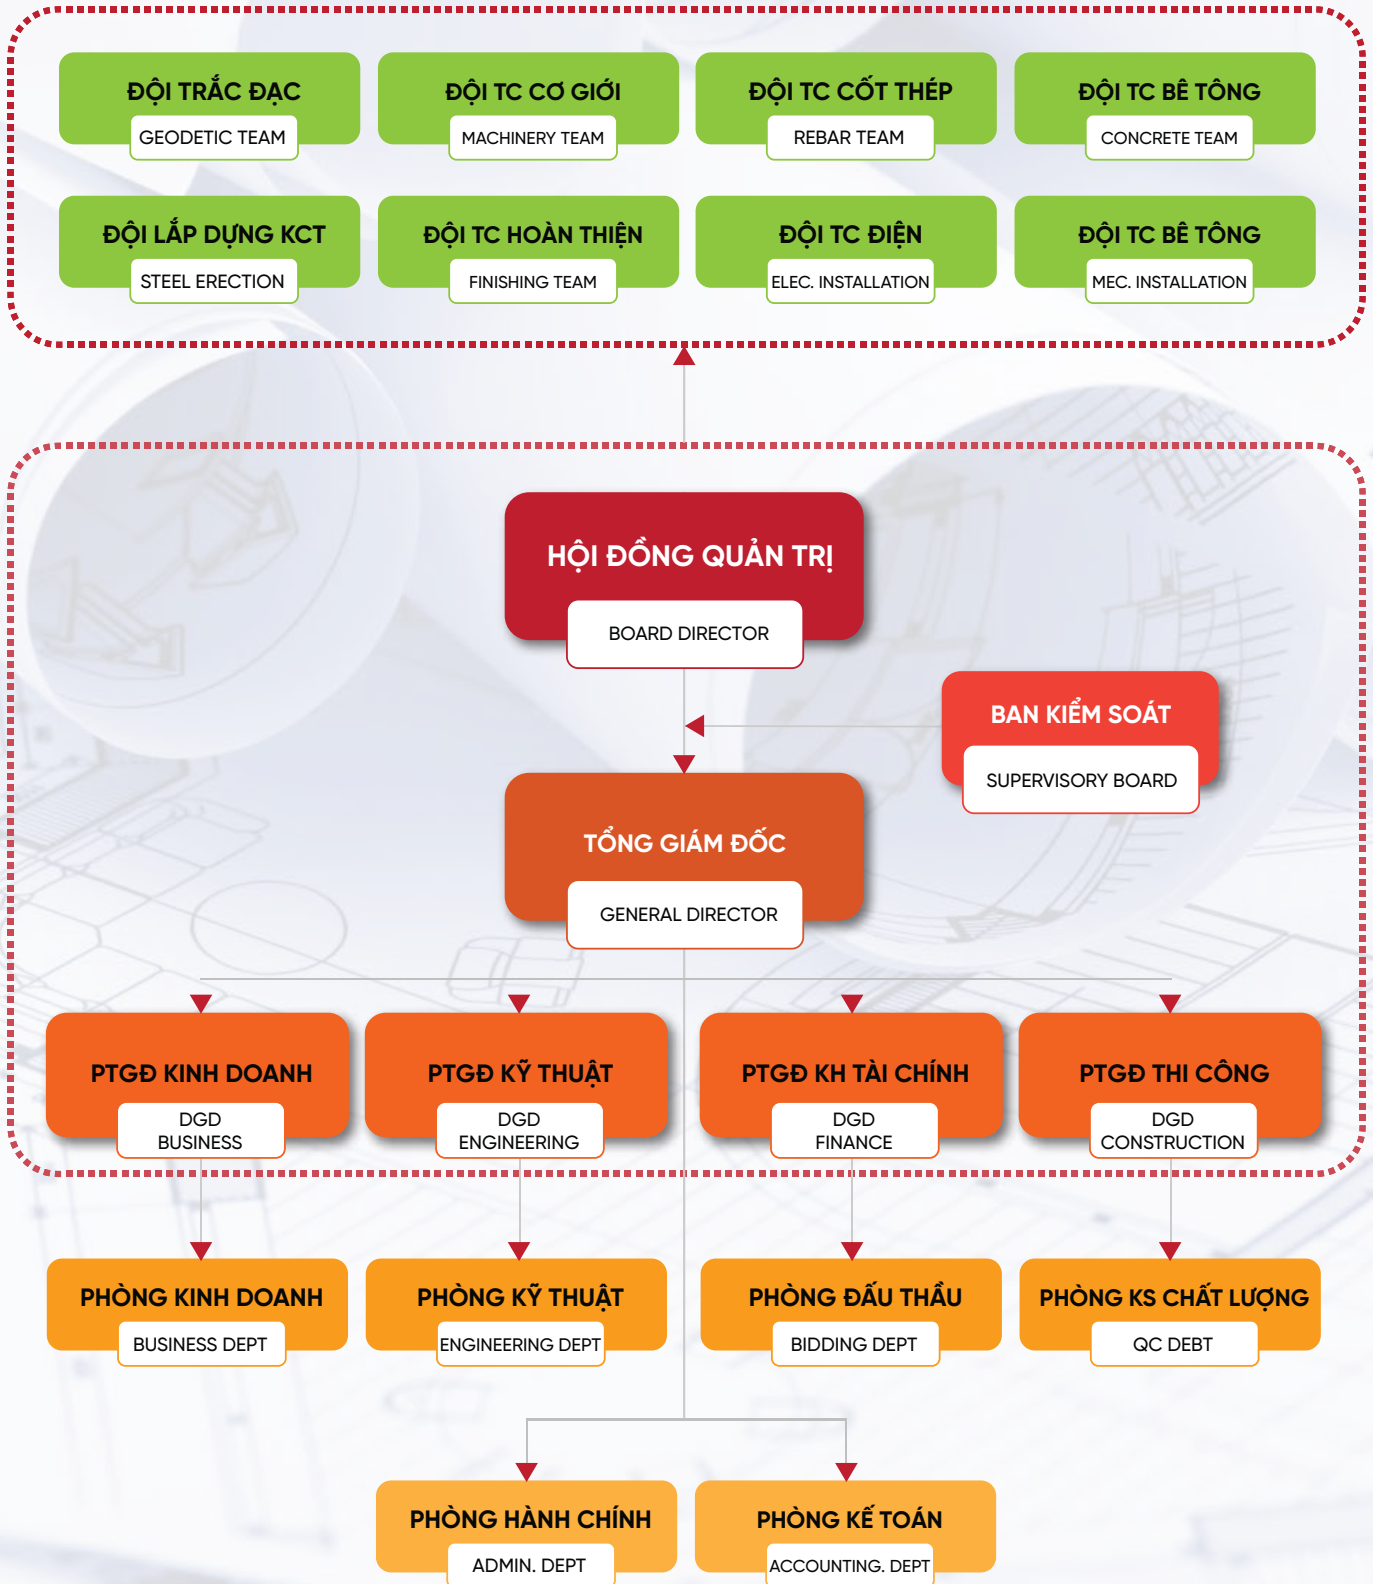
ĐỘI TRẮC ĐẠC
GEODETIC TEAM

ĐỘI TC CƠ GIỚI
MACHINERY TEAM

ĐỘI TC CỐT THÉP
REBAR TEAM

ĐỘI TC BÊ TÔNG
CONCRETE TEAM

ĐỘI LẮP DỰNG KCT
STEEL ERECTION

ĐỘI TC HOÀN THIỆN
FINISHING TEAM

ĐỘI TC ĐIỆN
ELEC. INSTALLATION

ĐỘI TC BÊ TÔNG
MEC. INSTALLATION

HỘI ĐỒNG QUẢN TRỊ
BOARD DIRECTOR

BAN KIỂM SOÁT
SUPERVISORY BOARD

TỔNG GIÁM ĐỐC
GENERAL DIRECTOR

PTGĐ KINH DOANH
DGD
BUSINESS

PTGĐ KỸ THUẬT
DGD
ENGINEERING

PTGĐ KH TÀI CHÍNH
DGD
FINANCE

PTGĐ THI CÔNG
DGD
CONSTRUCTION

PHÒNG KINH DOANH
BUSINESS DEPT

PHÒNG KỸ THUẬT
ENGINEERING DEPT

PHÒNG ĐẤU THẦU
BIDDING DEPT

PHÒNG KS CHẤT LƯỢNG
QC DEBT

PHÒNG HÀNH CHÍNH
ADMIN. DEPT

PHÒNG KẾ TOÁN
ACCOUNTING. DEPT